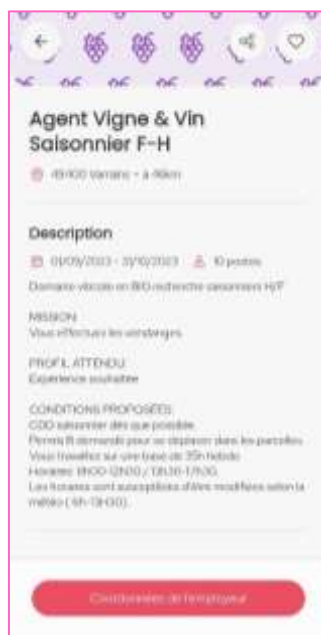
Agent Vigne & Vin Saisonnier F-H

49400 Varrains • à 46km

Description

01/09/2023 - 31/10/2023 10 postes

Domaine viticole en BIO recherche saisonniers H/F

MISSION
Vous effectuez les vendanges

PROFIL ATTENDU
Experience souhaitée

CONDITIONS PROPOSÉES
CDD saisonnier dès que possible
Permis B demandé pour se déplacer dans les parcelles
Vous travaillez sur une base de 35h hebdo
Horaires: 8H00-12H30 / 13h30-17h30.
Les horaires sont susceptibles d'êtres modifiées selon la météo ( 6h-13H30).

Coordonnées de l'employeur